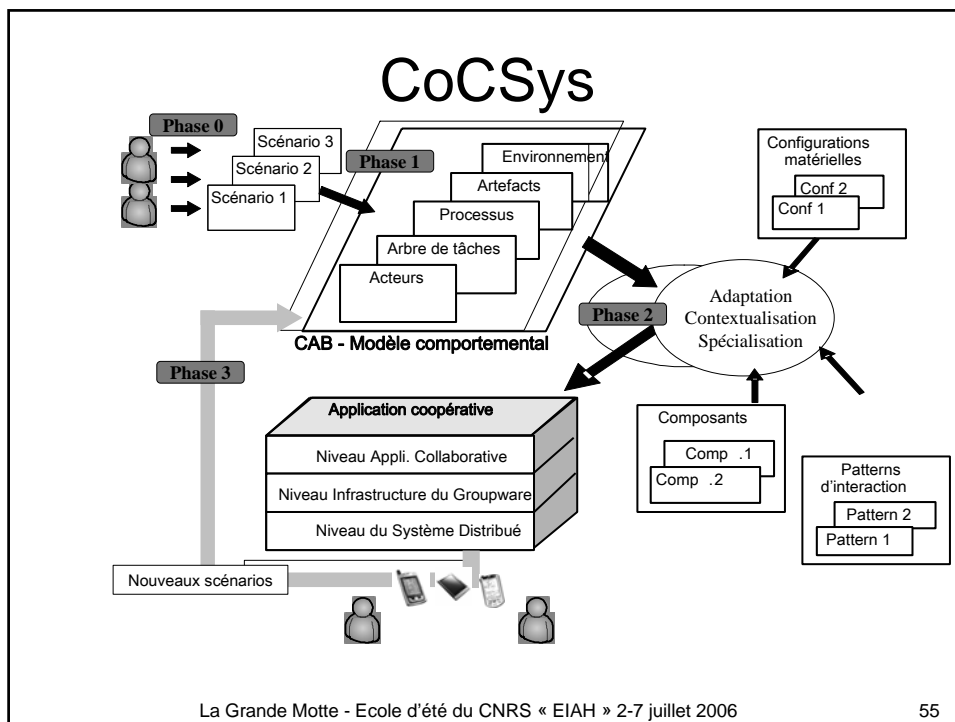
CoCSys

Phase 0

Scénario 3

Scénario 2

Scénario 1

Phase 1

Environnement

Artefacts

Processus

Arbre de tâches

Acteurs

CAB - Modèle comportemental

Configurations matérielles

Conf 2

Conf 1

Adaptation
Contextualisation
Spécialisation

Phase 2

Phase 3

Application coopérative

Niveau Appli. Collaborative

Niveau Infrastructure du Groupware

Niveau du Système Distribué

Composants

Comp .1

Comp .2

Patterns d'interaction

Pattern 2

Pattern 1

Nouveaux scénarios

La Grande Motte - Ecole d'été du CNRS « EIAH » 2-7 juillet 2006

55